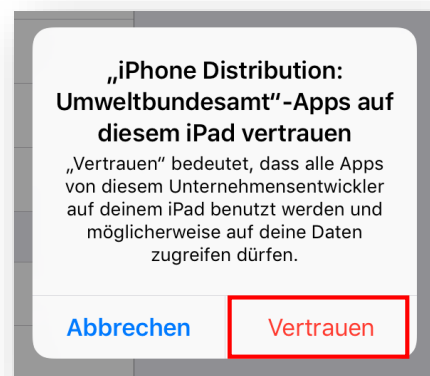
„iPhone Distribution: Umweltbundesamt“-Apps auf diesem iPad vertrauen

„Vertrauen“ bedeutet, dass alle Apps von diesem Unternehmensentwickler auf deinem iPad benutzt werden und möglicherweise auf deine Daten zugreifen dürfen.

Abbrechen

Vertrauen